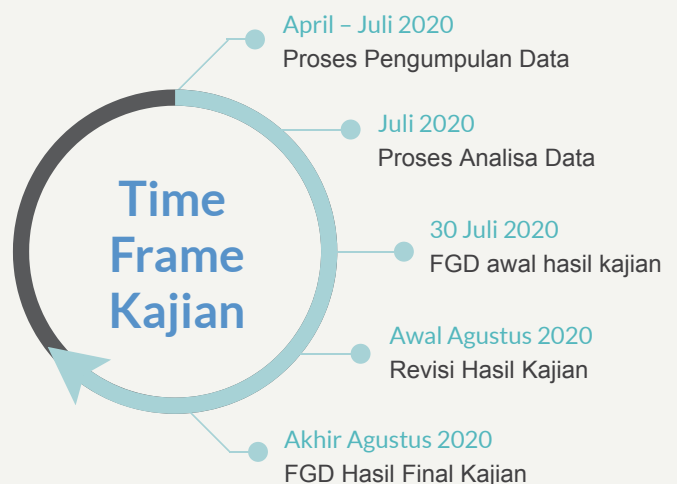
Time Frame Kajian

April – Juli 2020
Proses Pengumpulan Data

Juli 2020
Proses Analisa Data

30 Juli 2020
FGD awal hasil kajian

Awal Agustus 2020
Revisi Hasil Kajian

Akhir Agustus 2020
FGD Hasil Final Kajian